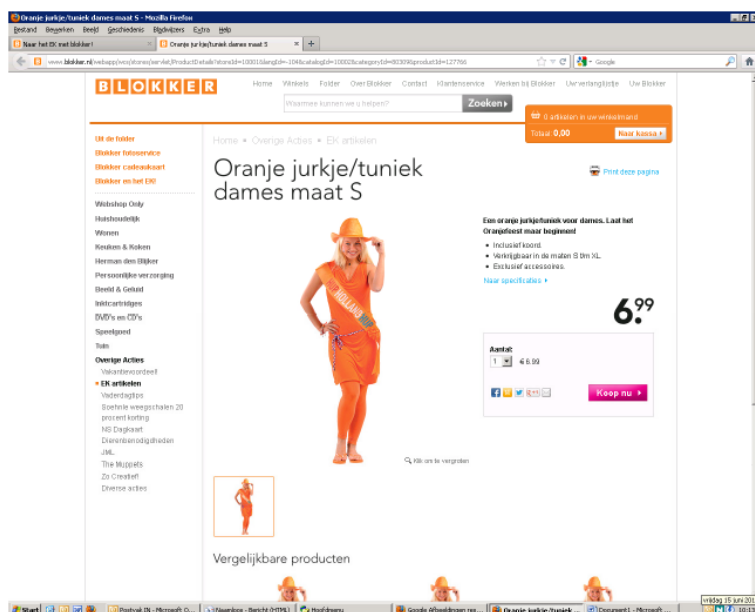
Oranje jurkje/tuniek dames maat S - Mozilla Firefox

Bestand Bewerken Beeld Geschiedenis Bladwijzers Extra Help

Naar het EK met blokker! | Oranje jurkje/tuniek dames maat S | +

www.blokker.nl/webapp/wcs/stores/servlet/ProductDetail?storeId=10001&langId=-104&catalogId=10002&categoryId=80309&productId=127766

Google

BLOKKER

Home Winkels Folder Over Blokker Contact Klantenservice Werken bij Blokker Uw verlanglijstje Uw Blokker

Waarmee kunnen we u helpen? Zoeken

0 artikelen in uw winkelmand
Totaal 0,00 Naar kassa

Uit de folder
Blokker fotoservice
Blokker cadeaukaart
Blokker en het EK!

Webshop Only
Huishoudelijk
Wonen
Keuken & Koken
Herman den Blijker
Persoonlijke verzorging
Beeld & Geluid
Inktcartridges
DVD's en CD's
Speelgoed
Tuin
Overige Acties
Vakantievoordeel
EK artikelen
Vaderdagtips
Soehnle weegschalen 20 procent korting
NS Dagkaart
Dierenbenodigdheden
JML
The Muppets
Zo Creatief!
Diverse acties

Home > Overige Acties > EK artikelen

Oranje jurkje/tuniek dames maat S

Print deze pagina

Een oranje jurkje/tuniek voor dames. Laat het Oranjefeest maar beginnen!
• Inclusief koord.
• Verkrijgbaar in de maten S t/m XL.
• Exclusief accessoires.
Naar specificaties

6.99

Aantal:
1 € 6.99

Koop nu

Klik om te vergroten

Vergelijkbare producten

Start | Postvak IN - Microsoft O... | Nieuw bericht (HTML) | Hoofdmenu | Google Afbeeldingen res... | Oranje jurkje/tuniek ... | Document1 - Microsoft ...

vrijdag 15 juni 201